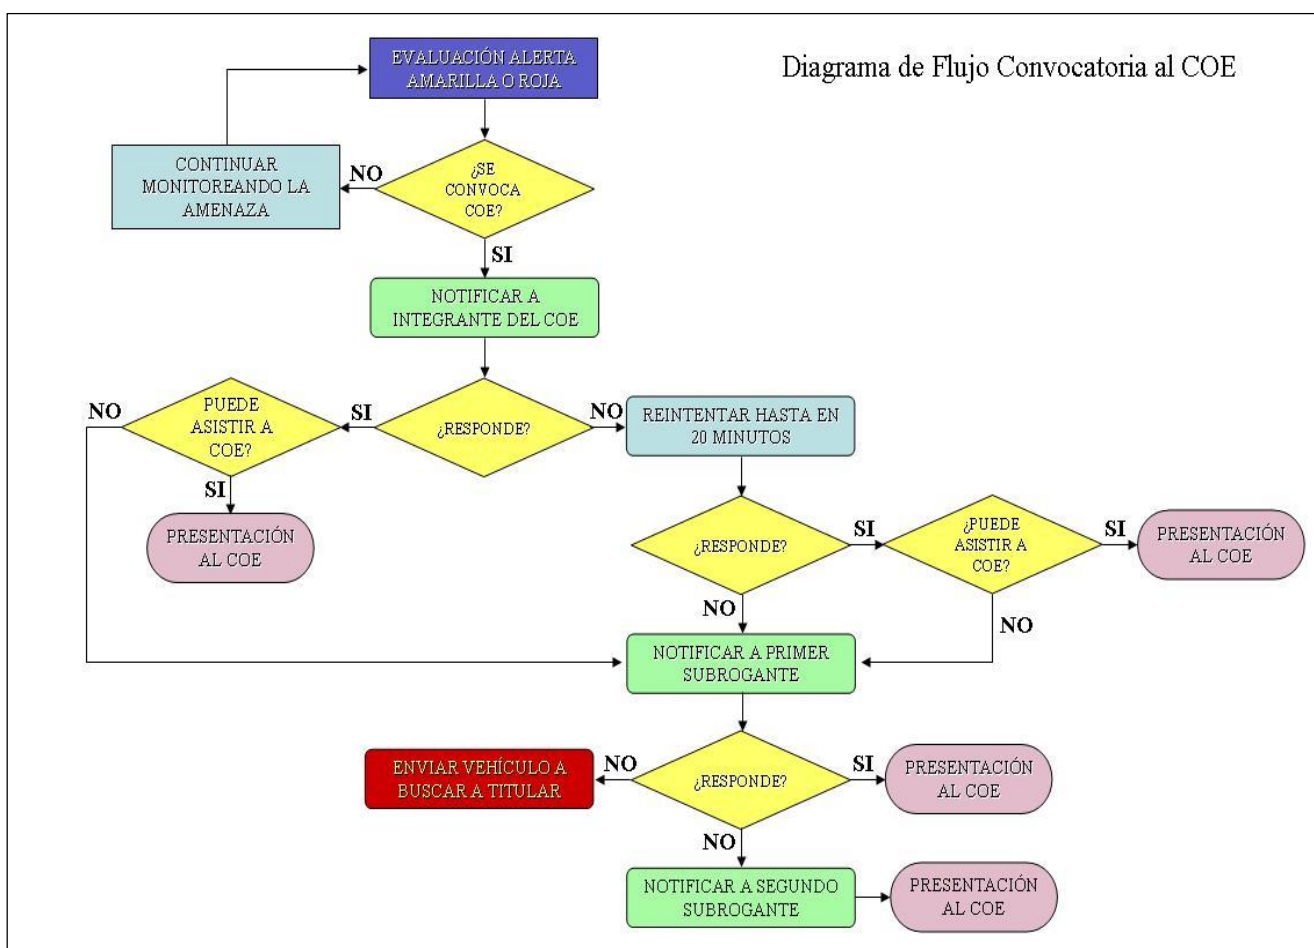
Diagrama de Flujo Convocatoria al COE

EVALUACIÓN ALERTA AMARILLA O ROJA

¿SE CONVOCA COE?

NO

CONTINUAR MONITOREANDO LA AMENAZA

SI

NOTIFICAR A INTEGRANTE DEL COE

¿RESPONDE?

SI

PUEDE ASISTIR A COE?

NO

SI

PRESENTACIÓN AL COE

NO

REINTENTAR HASTA EN 20 MINUTOS

¿RESPONDE?

SI

¿PUEDE ASISTIR A COE?

SI

PRESENTACIÓN AL COE

NO

NO

NOTIFICAR A PRIMER SUBROGANTE

¿RESPONDE?

NO

ENVIAR VEHÍCULO A BUSCAR A TITULAR

SI

PRESENTACIÓN AL COE

NO

NOTIFICAR A SEGUNDO SUBROGANTE

PRESENTACIÓN AL COE